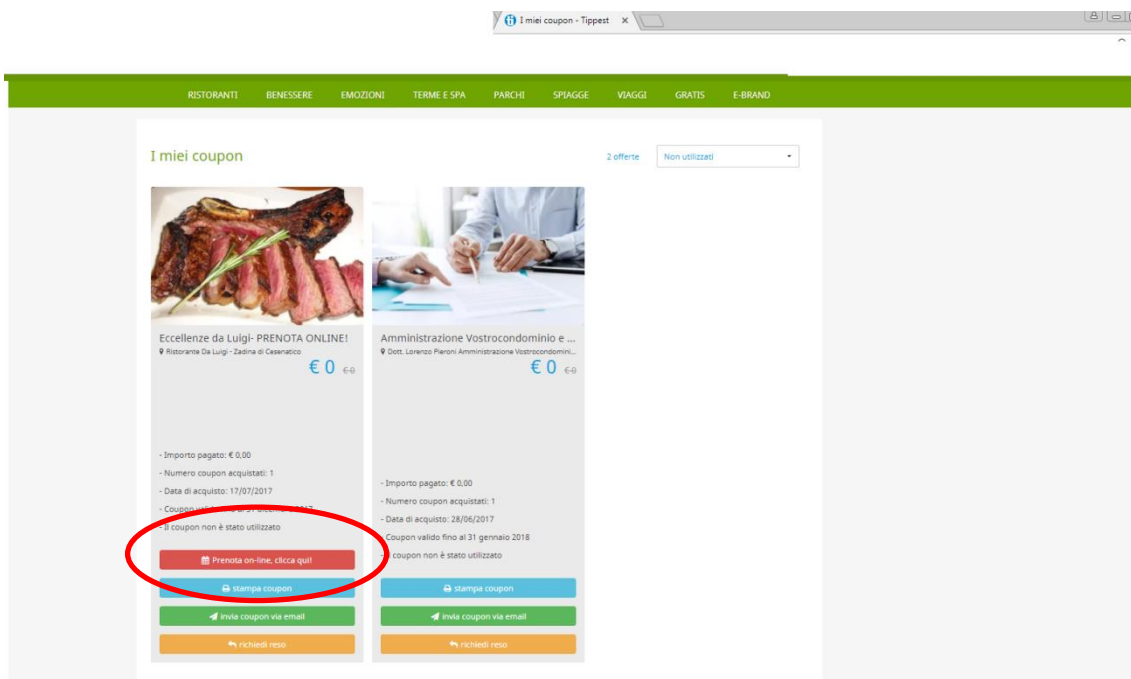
I miei coupon - Tippest ×

RISTORANTI BENESSERE EMOZIONI TERME E SPA PARCHI SPIAGGE VIAGGI GRATIS E-BRAND

I miei coupon

2 offerte

Non utilizzati

Eccellenze da Luigi- PRENOTA ONLINE!
Ristorante Da Luigi - Zadina di Cesenatico
€ 0 €0

- Importo pagato: € 0,00
- Numero coupon acquistati: 1
- Data di acquisto: 17/07/2017
- Coupon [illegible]
- Il coupon non è stato utilizzato

Prenota on-line, clicca qui!
stampa coupon
invia coupon via email
richiedi reso

Amministrazione Vostrocondominio e ...
Dott. Lorenzo Pieroni Amministrazione Vostrocondomini...
€ 0 €0

- Importo pagato: € 0,00
- Numero coupon acquistati: 1
- Data di acquisto: 28/06/2017
- Coupon valido fino al 31 gennaio 2018
- Il coupon non è stato utilizzato

stampa coupon
invia coupon via email
richiedi reso